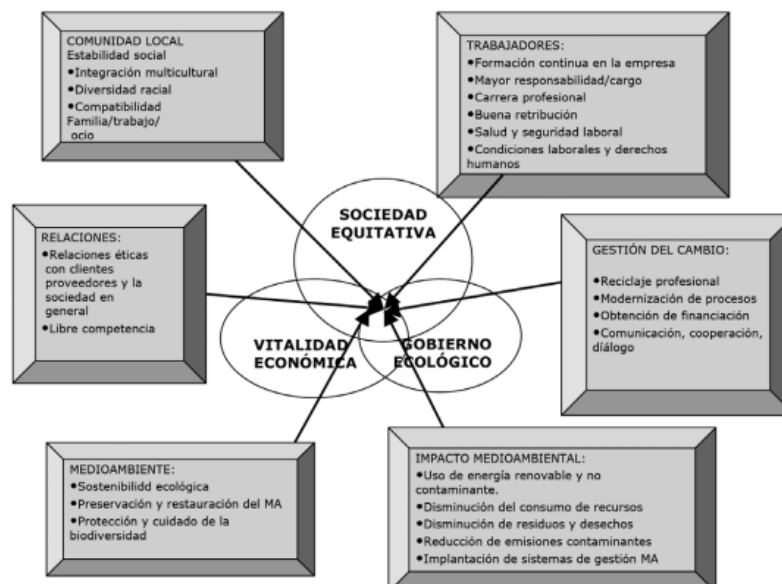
COMUNIDAD LOCAL
Estabilidad social
•Integración multicultural
•Diversidad racial
•Compatibilidad Familia/trabajo/ ocio

TRABAJADORES:
•Formación continua en la empresa
•Mayor responsabilidad/cargo
•Carrera profesional
•Buena retribución
•Salud y seguridad laboral
•Condiciones laborales y derechos humanos

RELACIONES:
•Relaciones éticas con clientes proveedores y la sociedad en general
•Libre competencia

SOCIEDAD EQUITATIVA

VITALIDAD ECONÓMICA

GOBIERNO ECOLÓGICO

GESTIÓN DEL CAMBIO:
•Reciclaje profesional
•Modernización de procesos
•Obtención de financiación
•Comunicación, cooperación, diálogo

MEDIOAMBIENTE:
•Sostenibilidd ecológica
•Preservación y restauración del MA
•Protección y cuidado de la biodiversidad

IMPACTO MEDIOAMBIENTAL:
•Uso de energía renovable y no contaminante.
•Disminución del consumo de recursos
•Disminución de residuos y desechos
•Reducción de emisiones contaminantes
•Implantación de sistemas de gestión MA